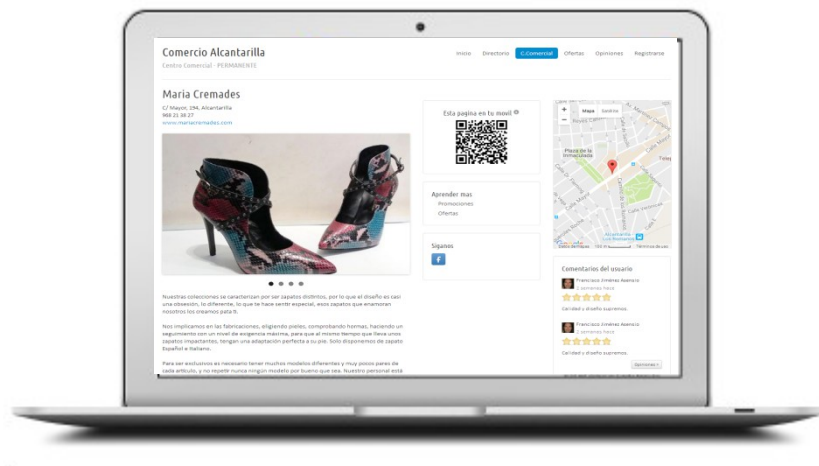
Comercio Alcantarilla
Centro Comercial · PERMANENTE

Inicio Directorio C.Comercial Ofertas Opiniones Registrarse

Maria Cremades

C/ Mayor, 194, Alcantarilla
968 21 38 27
www.mariacremades.com

Nuestras colecciones se caracterizan por ser zapatos distintos, por lo que el diseño es casi una obsesión, lo diferente, lo que te hace sentir especial, esos zapatos que enamoran nosotros los creamos para ti.

Nos implicamos en las fabricaciones, eligiendo pieles, comprobando hormas, haciendo un seguimiento con un nivel de exigencia máxima, para que al mismo tiempo que lleve unos zapatos impactantes, tengan una adaptación perfecta a su pie. Solo disponemos de zapato Español e Italiano.

Para ser exclusivos es necesario tener muchos modelos diferentes y muy pocos pares de cada artículo, y no repetir nunca ningún modelo por bueno que sea. Nuestro personal está

Esta pagina en tu movil

Aprender mas
Promociones
Ofertas

Siguenos

Mapa Satélite
Plaza de la Inmaculada

Comentarios del usuario
Francisco Jiménez Asensio
2 semanas hace
Calidad y diseño supremos.
Francisco Jiménez Asensio
2 semanas hace
Calidad y diseño supremos.
Opiniones